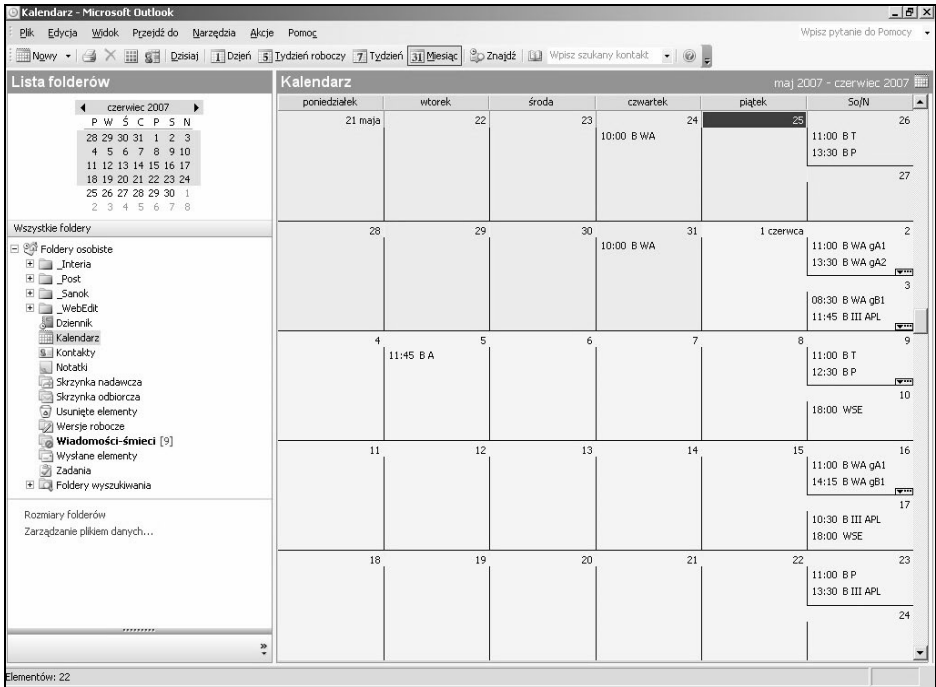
Kalendarz - Microsoft Outlook

Plik Edycja Widok Przejdź do Narzędzia Akcje Pomoc

Wpisz pytanie do Pomocy

Nowy Dzisiaj 1 Dzień 5 Tydzień roboczy 7 Tydzień 31 Miesiąc Znajdź Wpisz szukany kontakt

Lista folderów

czerwiec 2007

| P | W | Ś | C | P | S | N |
|---|---|---|---|---|---|---|
| 28 | 29 | 30 | 31 | 1 | 2 | 3 |
| 4 | 5 | 6 | 7 | 8 | 9 | 10 |
| 11 | 12 | 13 | 14 | 15 | 16 | 17 |
| 18 | 19 | 20 | 21 | 22 | 23 | 24 |
| 25 | 26 | 27 | 28 | 29 | 30 | 1 |
| 2 | 3 | 4 | 5 | 6 | 7 | 8 |

Wszystkie foldery

Foldery osobiste
_Interia
_Post
_Sanok
_WebEdit
Dziennik
Kalendarz
Kontakty
Notatki
Skrzynka nadawcza
Skrzynka odbiorcza
Usunięte elementy
Wersje robocze
Wiadomości-śmieci [9]
Wysłane elementy
Zadania
Foldery wyszukiwania

Rozmiary folderów
Zarządzanie plikiem danych...

Kalendarz

maj 2007 - czerwiec 2007

| poniedziałek | wtorek | środa | czwartek | piątek | So/N |
|---|---|---|---|---|---|
| 21 maja | 22 | 23 | 24 10:00 B WA | 25 | 26 11:00 B T 13:30 B P / 27 |
| 28 | 29 | 30 | 31 10:00 B WA | 1 czerwca | 2 11:00 B WA gA1 13:30 B WA gA2 / 3 08:30 B WA gB1 11:45 B III APL |
| 4 | 5 11:45 B A | 6 | 7 | 8 | 9 11:00 B T 12:30 B P / 10 18:00 WSE |
| 11 | 12 | 13 | 14 | 15 | 16 11:00 B WA gA1 14:15 B WA gB1 / 17 10:30 B III APL 18:00 WSE |
| 18 | 19 | 20 | 21 | 22 | 23 11:00 B P 13:30 B III APL / 24 |

Elementów: 22